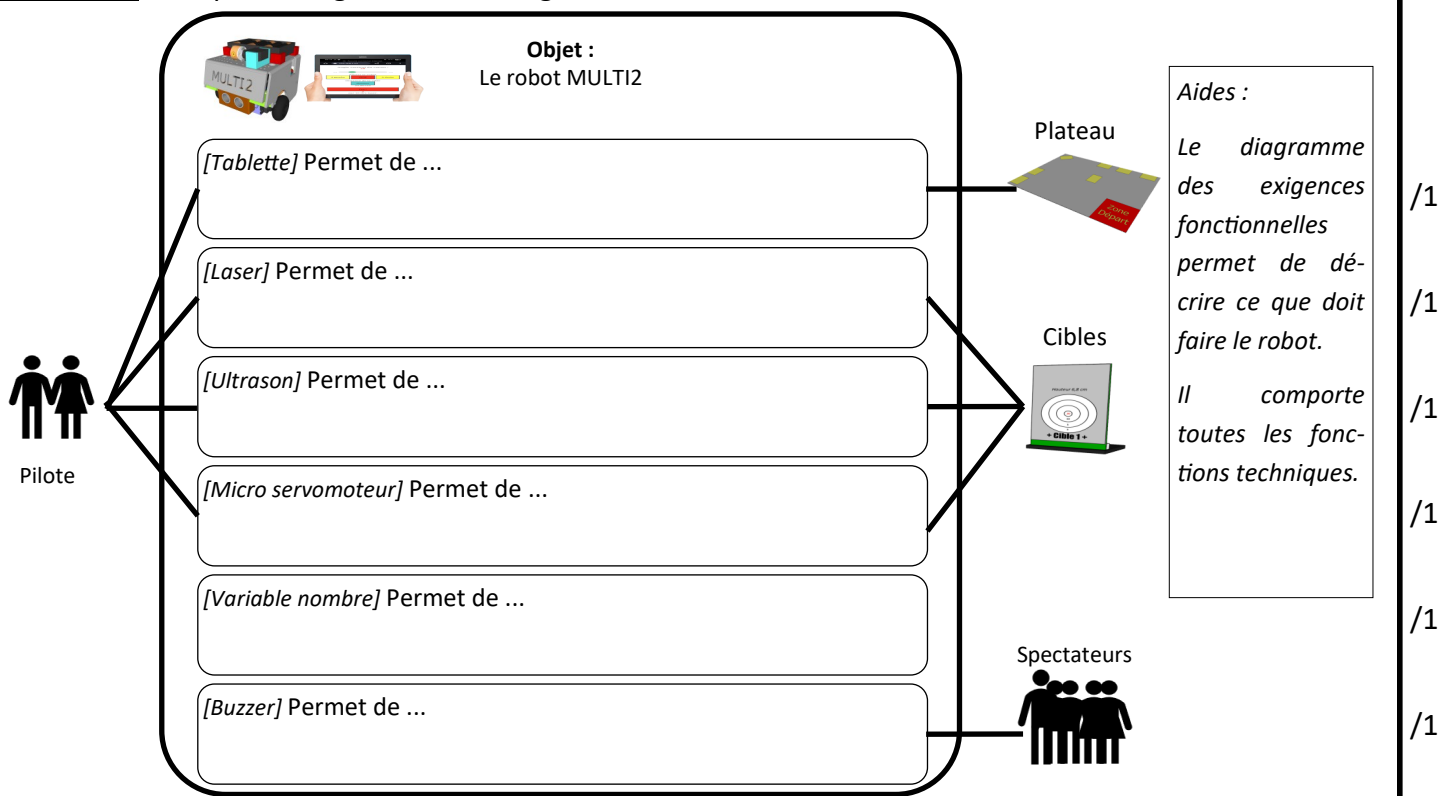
MULTI2

Objet :
Le robot MULTI2

[Tablette] Permet de ...

[Laser] Permet de ...

[Ultrason] Permet de ...

[Micro servomoteur] Permet de ...

[Variable nombre] Permet de ...

[Buzzer] Permet de ...

Pilote

Plateau

Zone Départ

Cibles

Hauteur 6,8 cm

+ Cible 1 +

Spectateurs

Aides :

Le diagramme des exigences fonctionnelles permet de décrire ce que doit faire le robot.

Il comporte toutes les fonctions techniques.

/1

/1

/1

/1

/1

/1